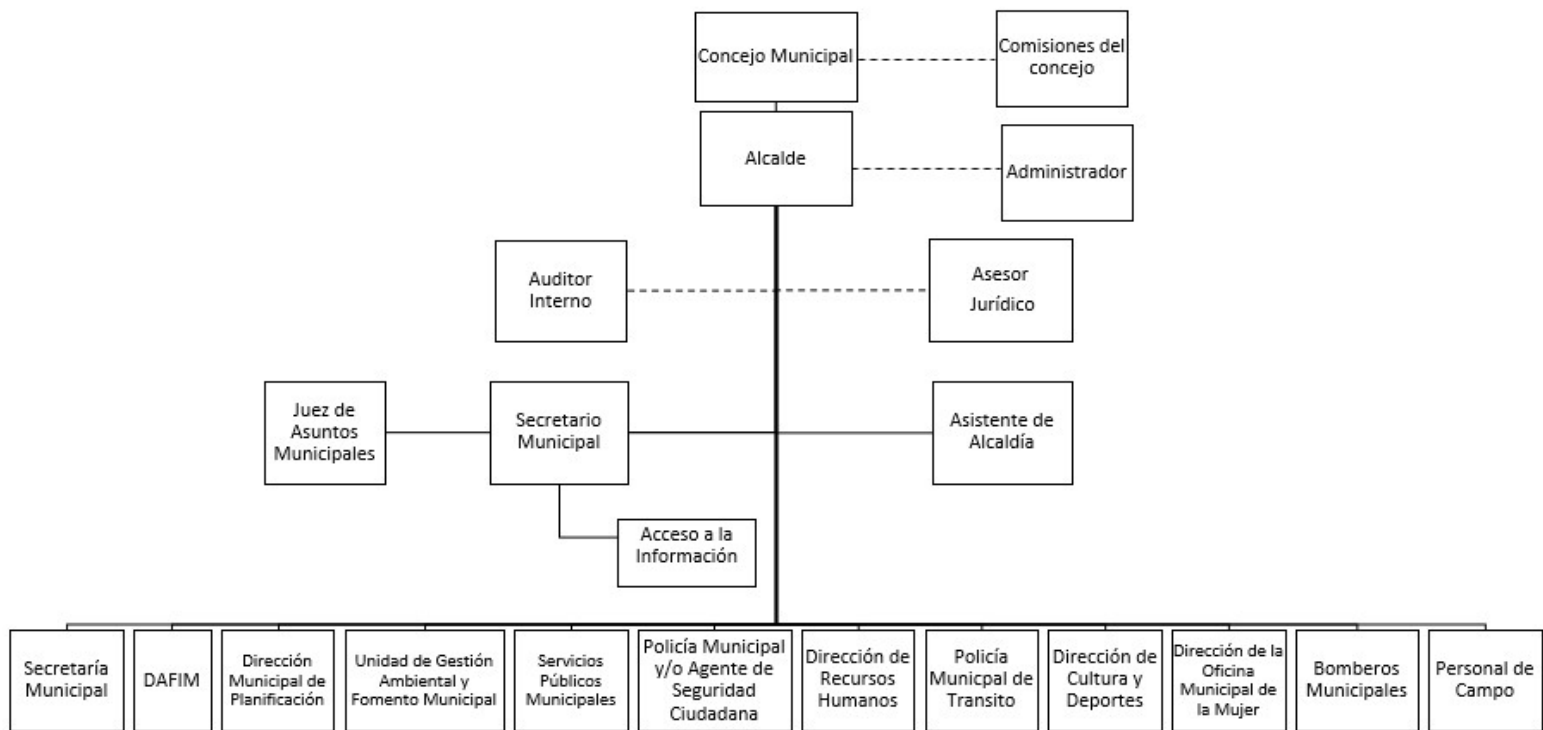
Concejo Municipal

Comisiones del concejo

Alcalde

Administrador

Auditor Interno

Asesor Jurídico

Juez de Asuntos Municipales

Secretario Municipal

Asistente de Alcaldía

Acceso a la Información

Secretaría Municipal

DAFIM

Dirección Municipal de Planificación

Unidad de Gestión Ambiental y Fomento Municipal

Servicios Públicos Municipales

Policía Municipal y/o Agente de Seguridad Ciudadana

Dirección de Recursos Humanos

Policía Municpal de Transito

Dirección de Cultura y Deportes

Dirección de la Oficina Municipal de la Mujer

Bomberos Municipales

Personal de Campo